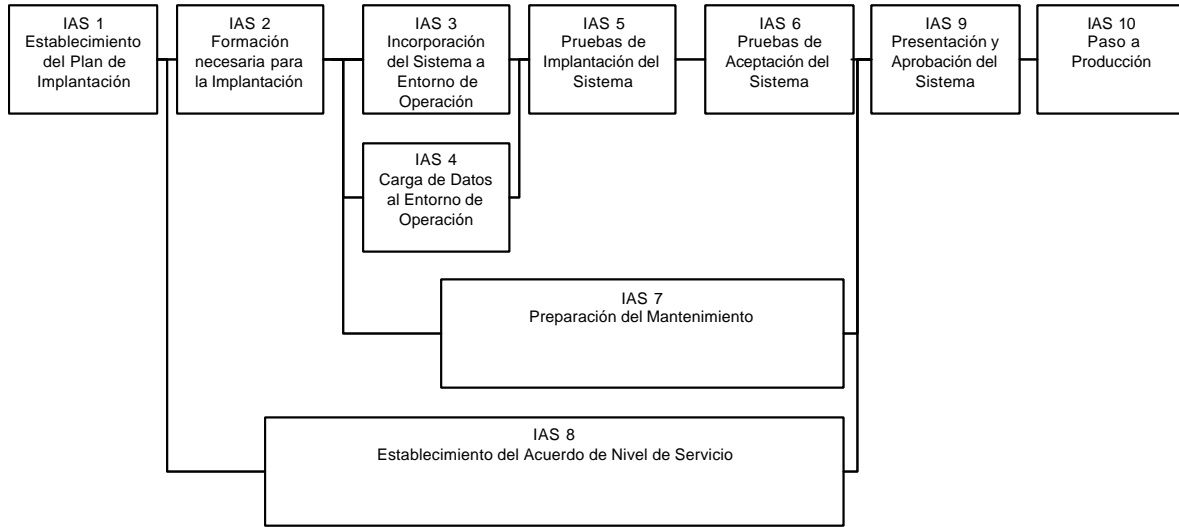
IAS 1
Establecimiento del Plan de Implantación

IAS 2
Formación necesaria para la Implantación

IAS 3
Incorporación del Sistema a Entorno de Operación

IAS 5
Pruebas de Implantación del Sistema

IAS 6
Pruebas de Aceptación del Sistema

IAS 9
Presentación y Aprobación del Sistema

IAS 10
Paso a Producción

IAS 4
Carga de Datos al Entorno de Operación

IAS 7
Preparación del Mantenimiento

IAS 8
Establecimiento del Acuerdo de Nivel de Servicio